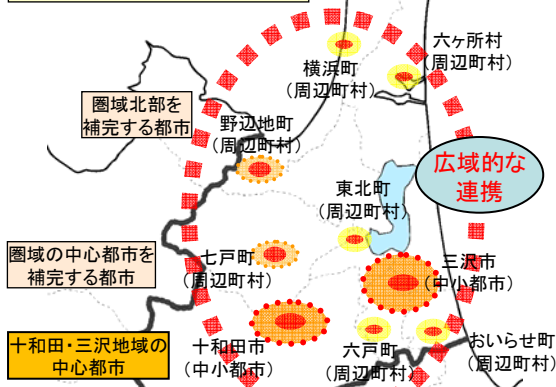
圏域北部を補完する都市

横浜町
（周辺町村）

六ヶ所村
（周辺町村）

野辺地町
（周辺町村）

広域的な連携

東北町
（周辺町村）

圏域の中心都市を補完する都市

七戸町
（周辺町村）

三沢市
（中小都市）

十和田・三沢地域の中心都市

十和田市
（中小都市）

六戸町
（周辺町村）

おいらせ町
（周辺町村）